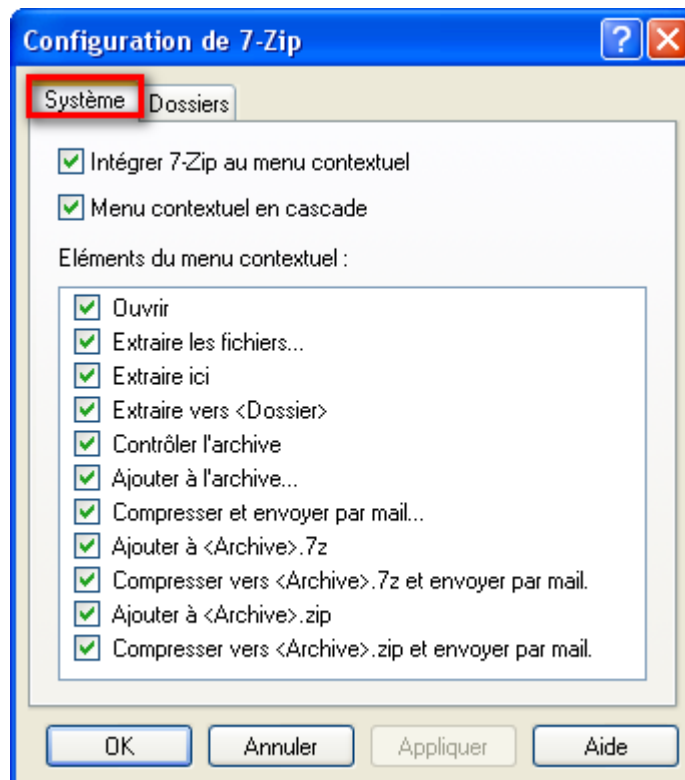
Configuration de 7-Zip

?

Système

Dossiers

Intégrer 7-Zip au menu contextuel

Menu contextuel en cascade

Eléments du menu contextuel :

Ouvrir
Extraire les fichiers...
Extraire ici
Extraire vers <Dossier>
Contrôler l'archive
Ajouter à l'archive...
Compresser et envoyer par mail...
Ajouter à <Archive>.7z
Compresser vers <Archive>.7z et envoyer par mail.
Ajouter à <Archive>.zip
Compresser vers <Archive>.zip et envoyer par mail.

OK
Annuler
Appliquer
Aide